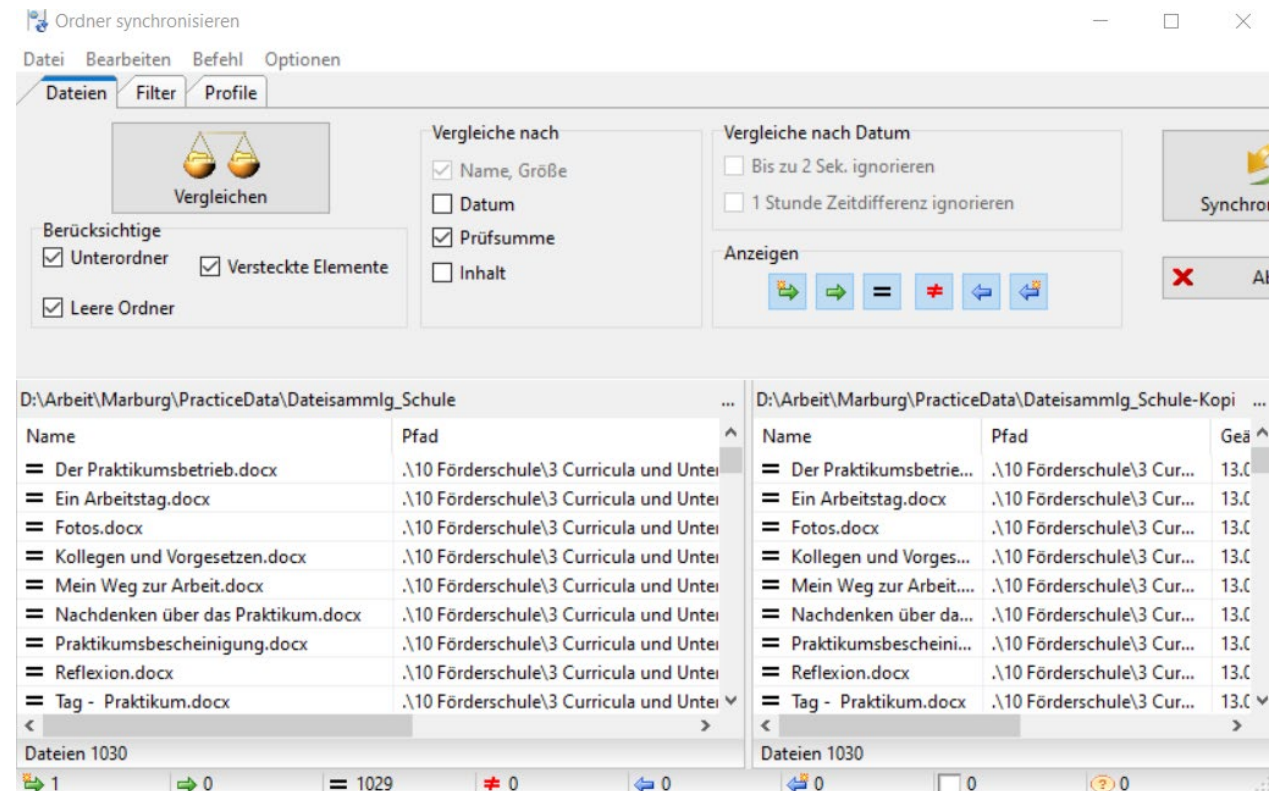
Ordner synchronisieren

Datei Bearbeiten Befehl Optionen

Dateien Filter Profile

Vergleichen

Berücksichtige
☑ Unterordner
☑ Versteckte Elemente
☑ Leere Ordner

Vergleiche nach
☑ Name, Größe
☐ Datum
☑ Prüfsumme
☐ Inhalt

Vergleiche nach Datum
☐ Bis zu 2 Sek. ignorieren
☐ 1 Stunde Zeitdifferenz ignorieren

Anzeigen
= ≠

Synchro

Al

D:\Arbeit\Marburg\PracticeData\Dateisammlg_Schule ...

| Name | Pfad |
|---|---|
| = Der Praktikumsbetrieb.docx | .\10 Förderschule\3 Curricula und Unte |
| = Ein Arbeitstag.docx | .\10 Förderschule\3 Curricula und Unte |
| = Fotos.docx | .\10 Förderschule\3 Curricula und Unte |
| = Kollegen und Vorgesetzen.docx | .\10 Förderschule\3 Curricula und Unte |
| = Mein Weg zur Arbeit.docx | .\10 Förderschule\3 Curricula und Unte |
| = Nachdenken über das Praktikum.docx | .\10 Förderschule\3 Curricula und Unte |
| = Praktikumsbescheinigung.docx | .\10 Förderschule\3 Curricula und Unte |
| = Reflexion.docx | .\10 Förderschule\3 Curricula und Unte |
| = Tag - Praktikum.docx | .\10 Förderschule\3 Curricula und Unte |

Dateien 1030

D:\Arbeit\Marburg\PracticeData\Dateisammlg_Schule-Kopi ...

| Name | Pfad | Geä |
|---|---|---|
| = Der Praktikumsbetrie... | .\10 Förderschule\3 Cur... | 13.( |
| = Ein Arbeitstag.docx | .\10 Förderschule\3 Cur... | 13.( |
| = Fotos.docx | .\10 Förderschule\3 Cur... | 13.( |
| = Kollegen und Vorges... | .\10 Förderschule\3 Cur... | 13.( |
| = Mein Weg zur Arbeit.... | .\10 Förderschule\3 Cur... | 13.( |
| = Nachdenken über da... | .\10 Förderschule\3 Cur... | 13.( |
| = Praktikumsbescheini... | .\10 Förderschule\3 Cur... | 13.( |
| = Reflexion.docx | .\10 Förderschule\3 Cur... | 13.( |
| = Tag - Praktikum.docx | .\10 Förderschule\3 Cur... | 13.( |

Dateien 1030

1 0 = 1029 ≠ 0 0 0 0 0